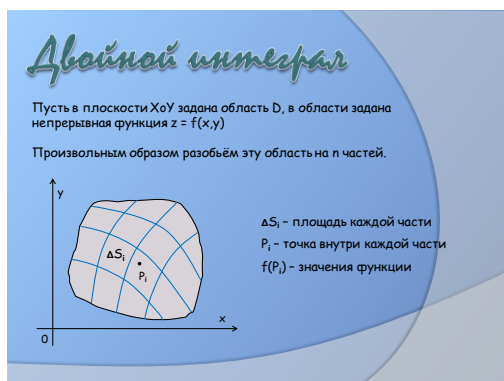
Двойной интеграл

Пусть в плоскости XoY задана область D, в области задана непрерывная функция z = f(x,y)

Произвольным образом разобьём эту область на n частей.

y

$\Delta S_i$

$P_i$

x

0

$\Delta S_i$ – площадь каждой части

$P_i$ – точка внутри каждой части

$f(P_i)$ – значения функции